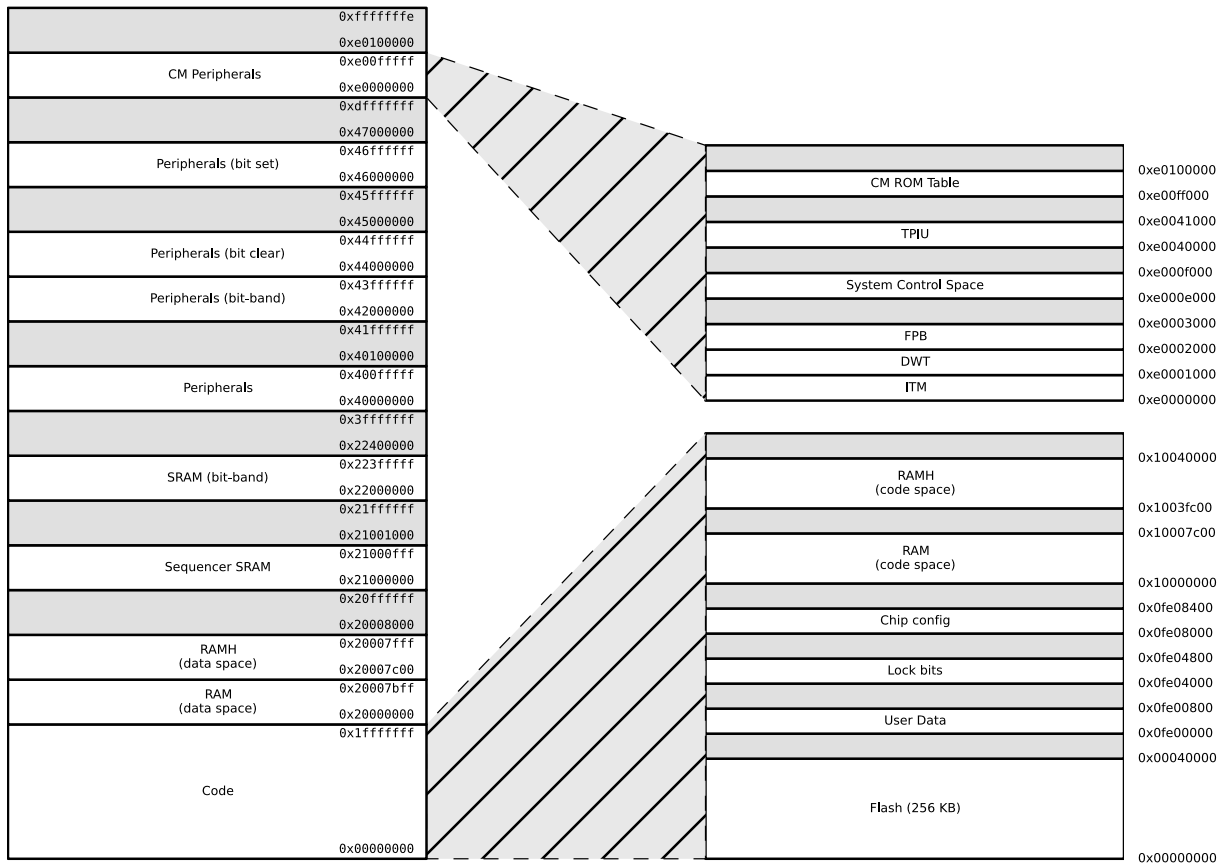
0xfffffffe
0xe0100000
CM Peripherals
0xe00fffff
0xe0000000
0xdfffffff
0x47000000
Peripherals (bit set)
0x46ffffff
0x46000000
0x45ffffff
0x45000000
Peripherals (bit clear)
0x44ffffff
0x44000000
Peripherals (bit-band)
0x43ffffff
0x42000000
0x41ffffff
0x40100000
Peripherals
0x400fffff
0x40000000
0x3fffffff
0x22400000
SRAM (bit-band)
0x223fffff
0x22000000
0x21ffffff
0x21001000
Sequencer SRAM
0x21000fff
0x21000000
0x20ffffff
0x20008000
RAMH (data space)
0x20007fff
0x20007c00
RAM (data space)
0x20007bff
0x20000000
Code
0x1fffffff
0x00000000

0xe0100000
CM ROM Table
0xe00ff000
0xe0041000
TPIU
0xe0040000
0xe000f000
System Control Space
0xe000e000
0xe0003000
FPB
0xe0002000
DWT
0xe0001000
ITM
0xe0000000

0x10040000
RAMH (code space)
0x1003fc00
0x10007c00
RAM (code space)
0x10000000
0x0fe08400
Chip config
0x0fe08000
0x0fe04800
Lock bits
0x0fe04000
0x0fe00800
User Data
0x0fe00000
0x00040000
Flash (256 KB)
0x00000000